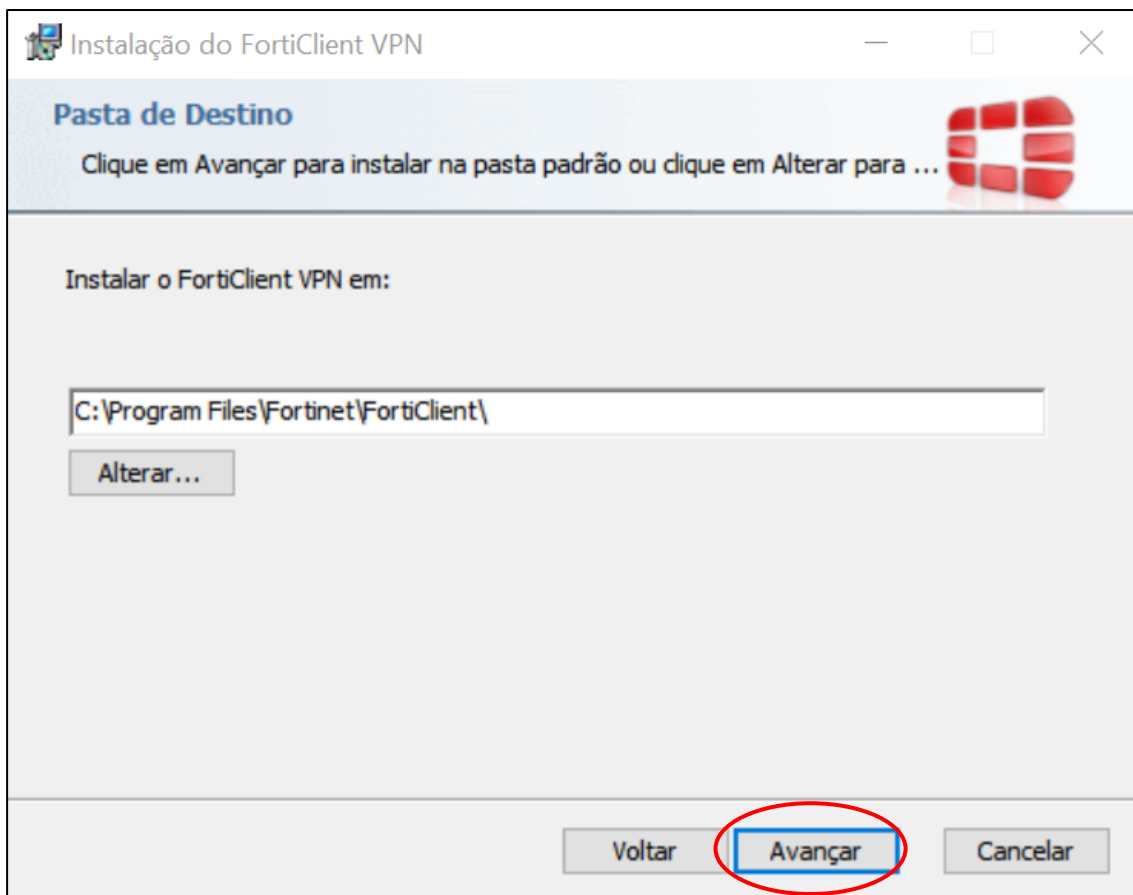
Instalação do FortiClient VPN

Pasta de Destino

Clique em Avançar para instalar na pasta padrão ou clique em Alterar para ...

Instalar o FortiClient VPN em:

C:\Program Files\Fortinet\FortiClient\

Alterar...

Voltar

Avançar

Cancelar